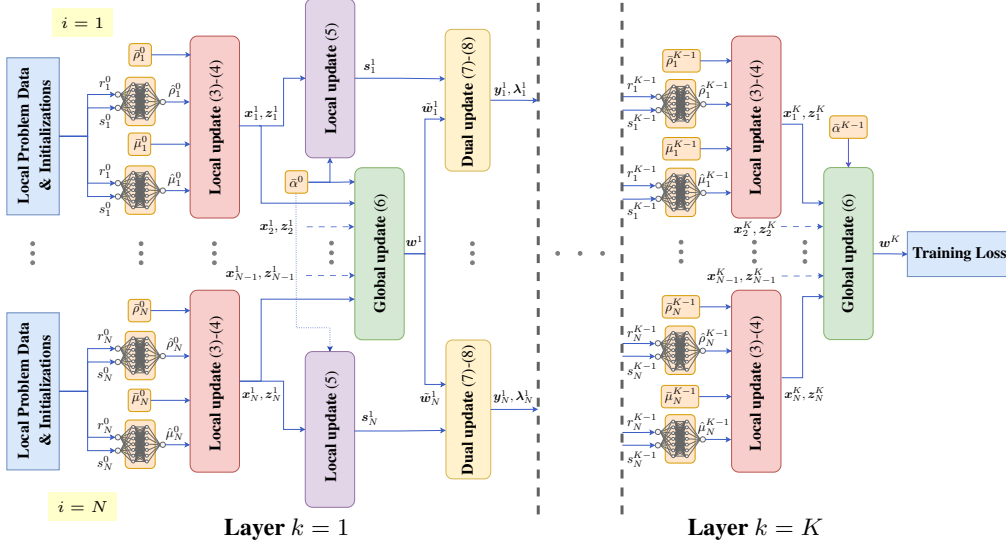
$i = 1$

Local Problem Data & Initializations

$r_1^0$
$s_1^0$
$\bar{\rho}_1^0$
$\hat{\rho}_1^0$
$\bar{\mu}_1^0$
$r_1^0$
$s_1^0$
$\hat{\mu}_1^0$

Local update (3)-(4)

$\boldsymbol{x}_1^1, \boldsymbol{z}_1^1$

Local update (5)

$\boldsymbol{s}_1^1$

$\bar{\alpha}^0$

Dual update (7)-(8)

$\tilde{\boldsymbol{w}}_1^1$

$\boldsymbol{y}_1^1, \boldsymbol{\lambda}_1^1$

$\boldsymbol{x}_2^1, \boldsymbol{z}_2^1$

$\boldsymbol{x}_{N-1}^1, \boldsymbol{z}_{N-1}^1$

Global update (6)

$\boldsymbol{w}^1$

Local Problem Data & Initializations

$\bar{\rho}_N^0$
$r_N^0$
$s_N^0$
$\hat{\rho}_N^0$
$\bar{\mu}_N^0$
$r_N^0$
$s_N^0$
$\hat{\mu}_N^0$

Local update (3)-(4)

$\boldsymbol{x}_N^1, \boldsymbol{z}_N^1$

Local update (5)

$\boldsymbol{s}_N^1$

$\tilde{\boldsymbol{w}}_N^1$

Dual update (7)-(8)

$\boldsymbol{y}_N^1, \boldsymbol{\lambda}_N^1$

$i = N$

Layer $k = 1$

$\bar{\rho}_1^{K-1}$
$r_1^{K-1}$
$s_1^{K-1}$
$\hat{\rho}_1^{K-1}$
$\bar{\mu}_1^{K-1}$
$r_1^{K-1}$
$s_1^{K-1}$
$\hat{\mu}_1^{K-1}$

Local update (3)-(4)

$\boldsymbol{x}_1^K, \boldsymbol{z}_1^K$

$\bar{\alpha}^{K-1}$

$\boldsymbol{x}_2^K, \boldsymbol{z}_2^K$

$\boldsymbol{x}_{N-1}^K, \boldsymbol{z}_{N-1}^K$

Global update (6)

$\boldsymbol{w}^K$

Training Loss

$\bar{\rho}_N^{K-1}$
$r_N^{K-1}$
$s_N^{K-1}$
$\hat{\rho}_N^{K-1}$
$\bar{\mu}_N^{K-1}$
$r_N^{K-1}$
$s_N^{K-1}$
$\hat{\mu}_N^{K-1}$

Local update (3)-(4)

$\boldsymbol{x}_N^K, \boldsymbol{z}_N^K$

Layer $k = K$